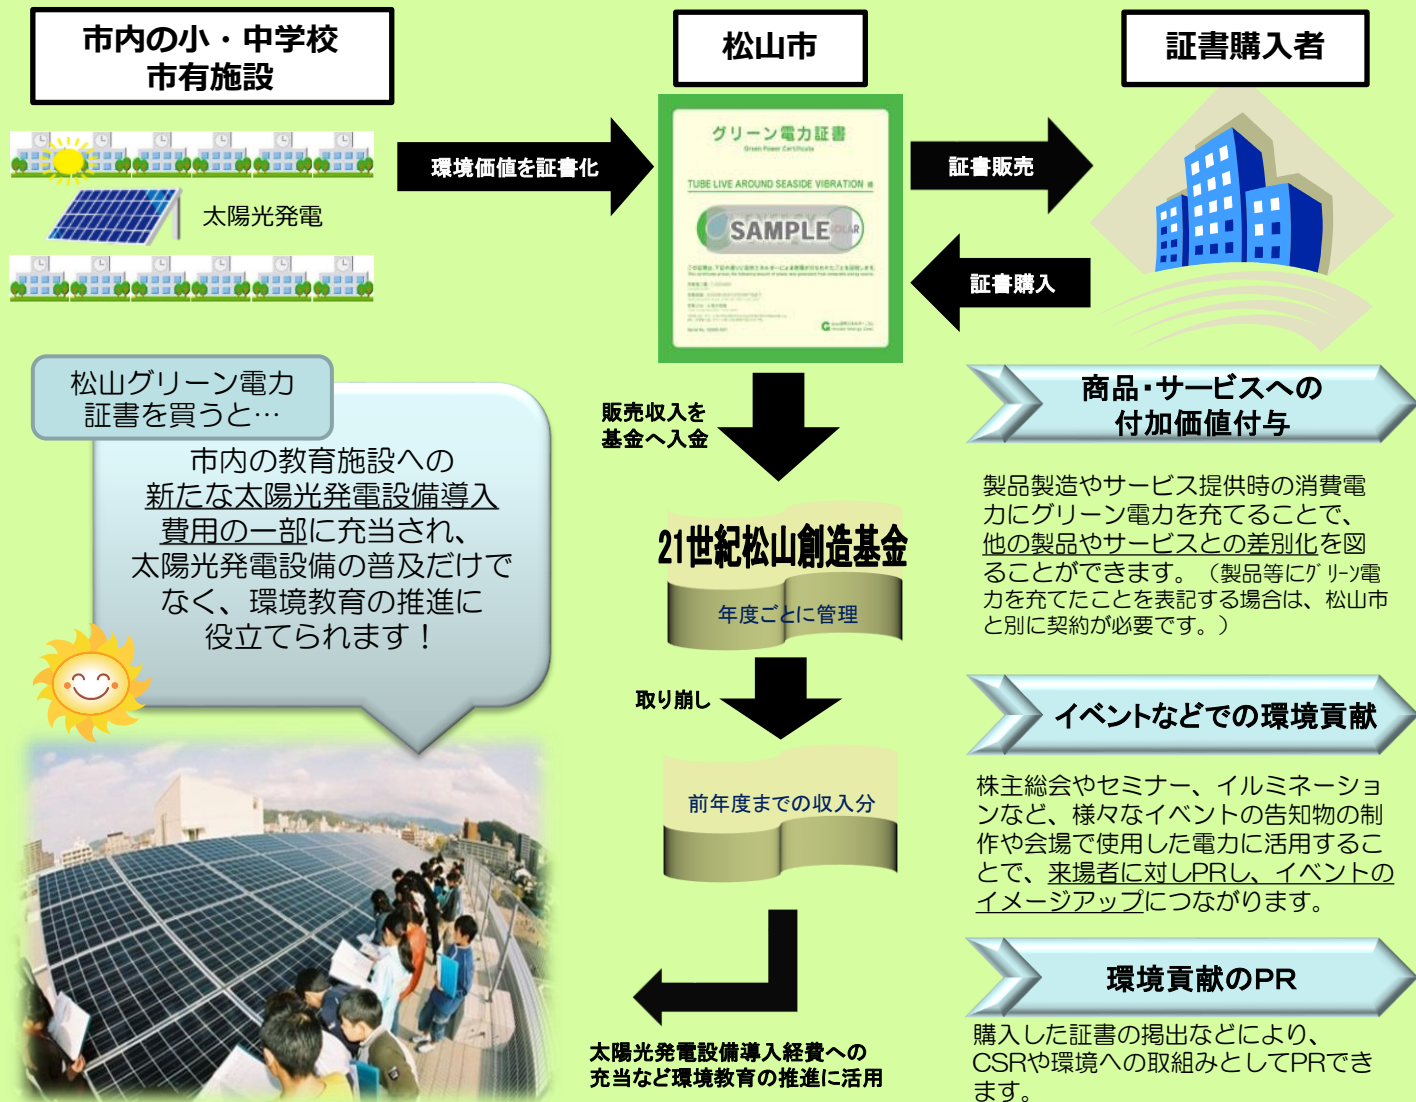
市内の小・中学校
市有施設

太陽光発電

環境価値を証書化

松山市

グリーン電力証書
Green Power Certificate
TUBE LIVE AROUND SEASIDE VIBRATION 様
SAMPLE

証書販売

証書購入

証書購入者

松山グリーン電力
証書を買うと…

市内の教育施設への
新たな太陽光発電設備導入
費用の一部に充当され、
太陽光発電設備の普及だけで
なく、環境教育の推進に
役立てられます！

販売収入を
基金へ入金

21世紀松山創造基金

年度ごとに管理

取り崩し

前年度までの収入分

太陽光発電設備導入経費への
充当など環境教育の推進に活用

商品･サービスへの
付加価値付与

製品製造やサービス提供時の消費電力にグリーン電力を充てることで、他の製品やサービスとの差別化を図ることができます。（製品等にグリーン電力を充てたことを表記する場合は、松山市と別に契約が必要です。）

イベントなどでの環境貢献

株主総会やセミナー、イルミネーションなど、様々なイベントの告知物の制作や会場で使用した電力に活用することで、来場者に対しPRし、イベントのイメージアップにつながります。

環境貢献のPR

購入した証書の掲出などにより、CSRや環境への取組みとしてPRできます。